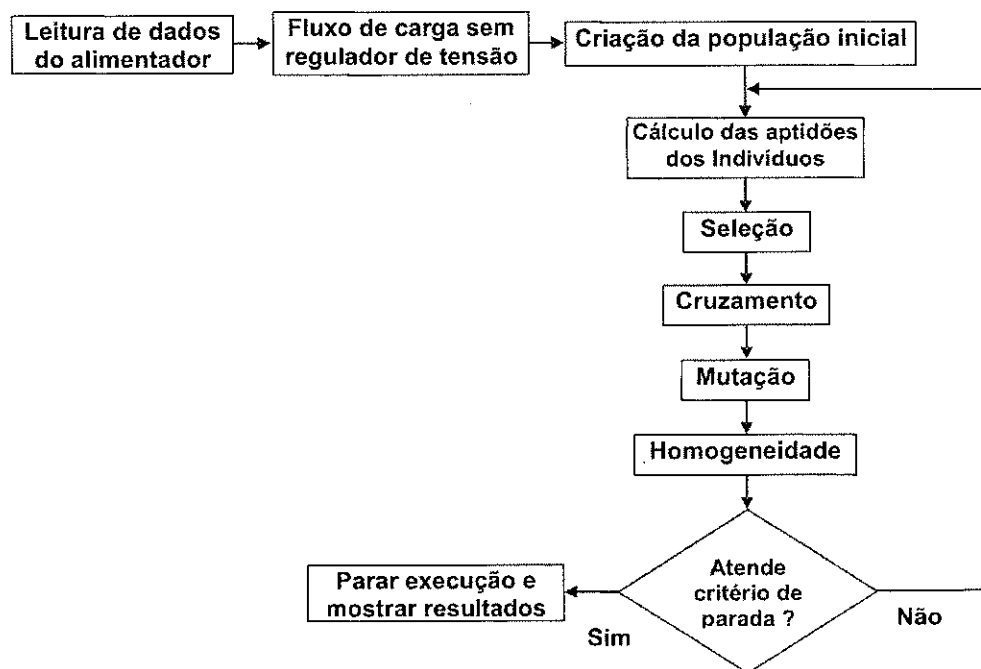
Leitura de dados do alimentador

Fluxo de carga sem regulador de tensão

Criação da população inicial

Cálculo das aptidões dos Indivíduos

Seleção

Cruzamento

Mutação

Homogeneidade

Atende critério de parada ?

Parar execução e mostrar resultados

Sim

Não